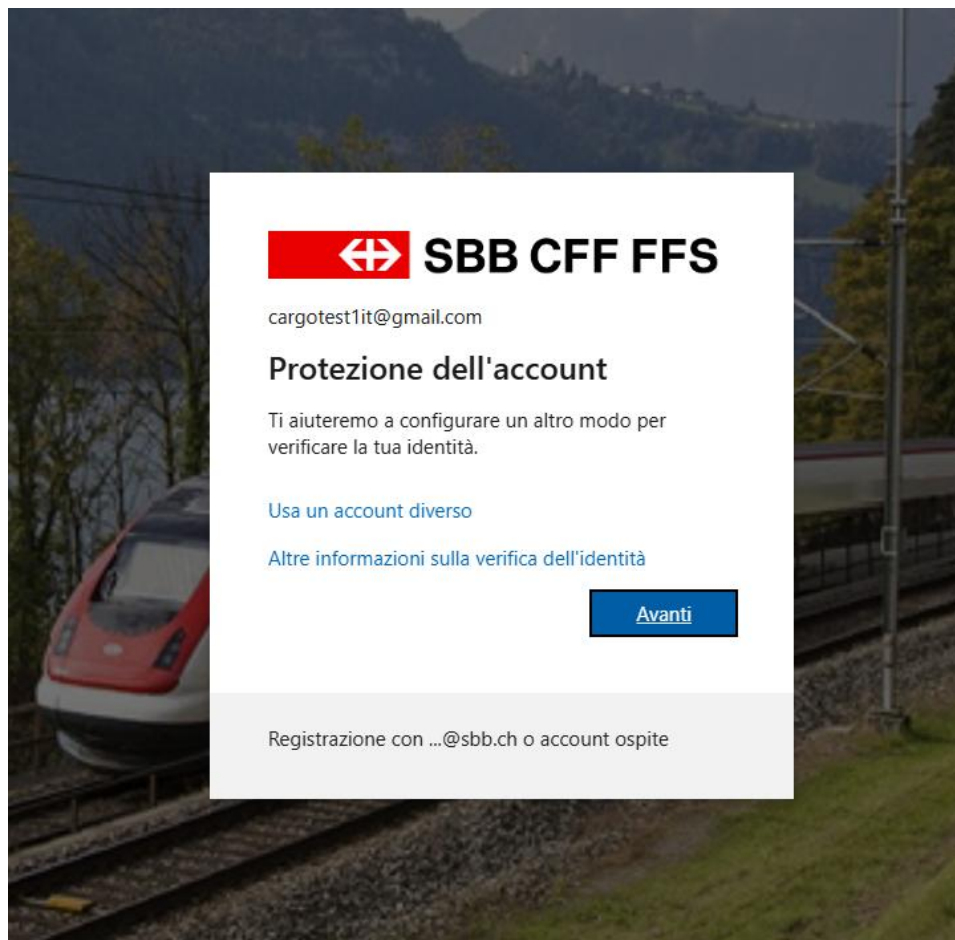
SBB CFF FFS

cargotest1it@gmail.com

Protezione dell'account

Ti aiuteremo a configurare un altro modo per verificare la tua identità.

Usa un account diverso

Altre informazioni sulla verifica dell'identità

Avanti

Registrazione con ...@sbb.ch o account ospite